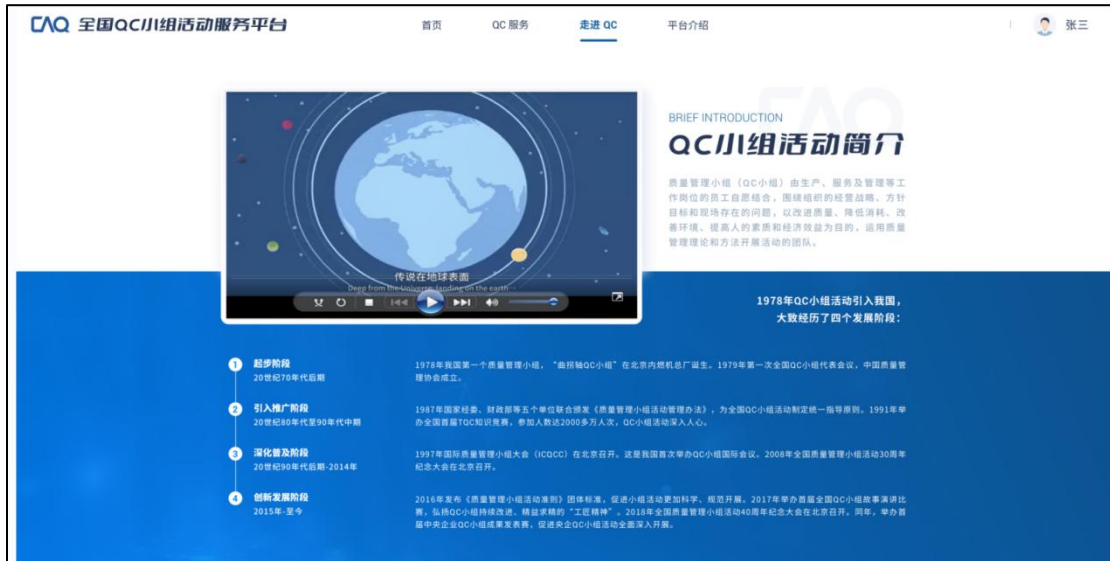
CAQ 全国QC小组活动服务平台

首页 QC 服务 走进 QC 平台介绍

张三

传说在地球表面
Deep from the Universe, landing on the earth

BRIEF INTRODUCTION

QC小组活动简介

质量管理小组（QC小组）由生产、服务及管理等工作岗位的员工自愿结合，围绕组织的经营战略、方针目标和现场存在的问题，以改进质量、降低消耗、改善环境、提高人的素质和经济效益为目的，运用质量管理理论和方法开展活动的团队。

1978年QC小组活动引入我国，大致经历了四个发展阶段：

1 起步阶段
20世纪70年代后期

1978年我国第一个质量管理小组，"曲别轴QC小组"在北京内燃机总厂诞生。1979年第一次全国QC小组代表会议，中国质量管理协会成立。

2 引入推广阶段
20世纪80年代至90年代中期

1987年国家经委、财政部等五个单位联合颁发《质量管理小组活动管理办法》，为全国QC小组活动制定统一指导原则。1991年举办全国首届TQC知识竞赛，参加人数达2000多万人次，QC小组活动深入人心。

3 深化普及阶段
20世纪90年代后期-2014年

1997年国际质量管理小组大会（ICQCC）在北京召开，这是我国首次举办QC小组国际会议。2008年全国质量管理小组活动30周年纪念大会在北京召开。

4 创新发展阶段
2015年-至今

2016年发布《质量管理小组活动准则》团体标准，促进小组活动更加科学、规范开展。2017年举办首届全国QC小组故事演讲比赛，弘扬QC小组持续改进、精益求精的"工匠精神"。2018年全国质量管理小组活动40周年纪念大会在北京召开。同年，举办首届中央企业QC小组成果发表赛，促进央企QC小组活动全面深入开展。